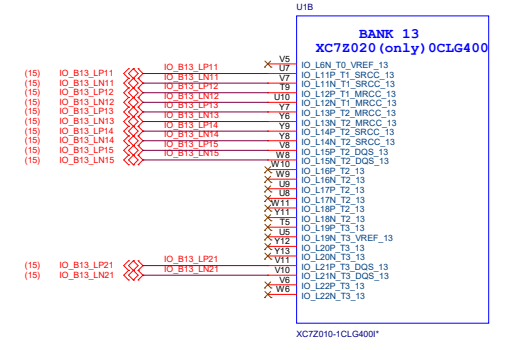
U1B

BANK 13
XC7Z020(only)0CLG400

(15) IO_B13_LP11
(15) IO_B13_LN11
(15) IO_B13_LP12
(15) IO_B13_LN12
(15) IO_B13_LP13
(15) IO_B13_LN13
(15) IO_B13_LP14
(15) IO_B13_LN14
(15) IO_B13_LP15
(15) IO_B13_LN15

IO_B13_LP11
IO_B13_LN11
IO_B13_LP12
IO_B13_LN12
IO_B13_LP13
IO_B13_LN13
IO_B13_LP14
IO_B13_LN14
IO_B13_LP15
IO_B13_LN15

(15) IO_B13_LP21
(15) IO_B13_LN21

IO_B13_LP21
IO_B13_LN21

V5
U7
V7
T9
U10
Y7
Y6
Y9
Y8
W9
W8
W10
W9
U9
U8
W11
Y11
T5
U5
Y12
Y13
V11
V10
V6
W6

IO_L6N_T0_VREF_13
IO_L11P_T1_SRCC_13
IO_L11N_T1_SRCC_13
IO_L12P_T1_MRCC_13
IO_L12N_T1_MRCC_13
IO_L13P_T2_MRCC_13
IO_L13N_T2_MRCC_13
IO_L14P_T2_SRCC_13
IO_L14N_T2_SRCC_13
IO_L15P_T2_DQS_13
IO_L15N_T2_DQS_13
IO_L16P_T2_13
IO_L16N_T2_13
IO_L17P_T2_13
IO_L17N_T2_13
IO_L18P_T2_13
IO_L18N_T2_13
IO_L19P_T3_13
IO_L19N_T3_VREF_13
IO_L20P_T3_13
IO_L20N_T3_13
IO_L21P_T3_DQS_13
IO_L21N_T3_DQS_13
IO_L22P_T3_13
IO_L22N_T3_13

XC7Z010-1CLG400I*